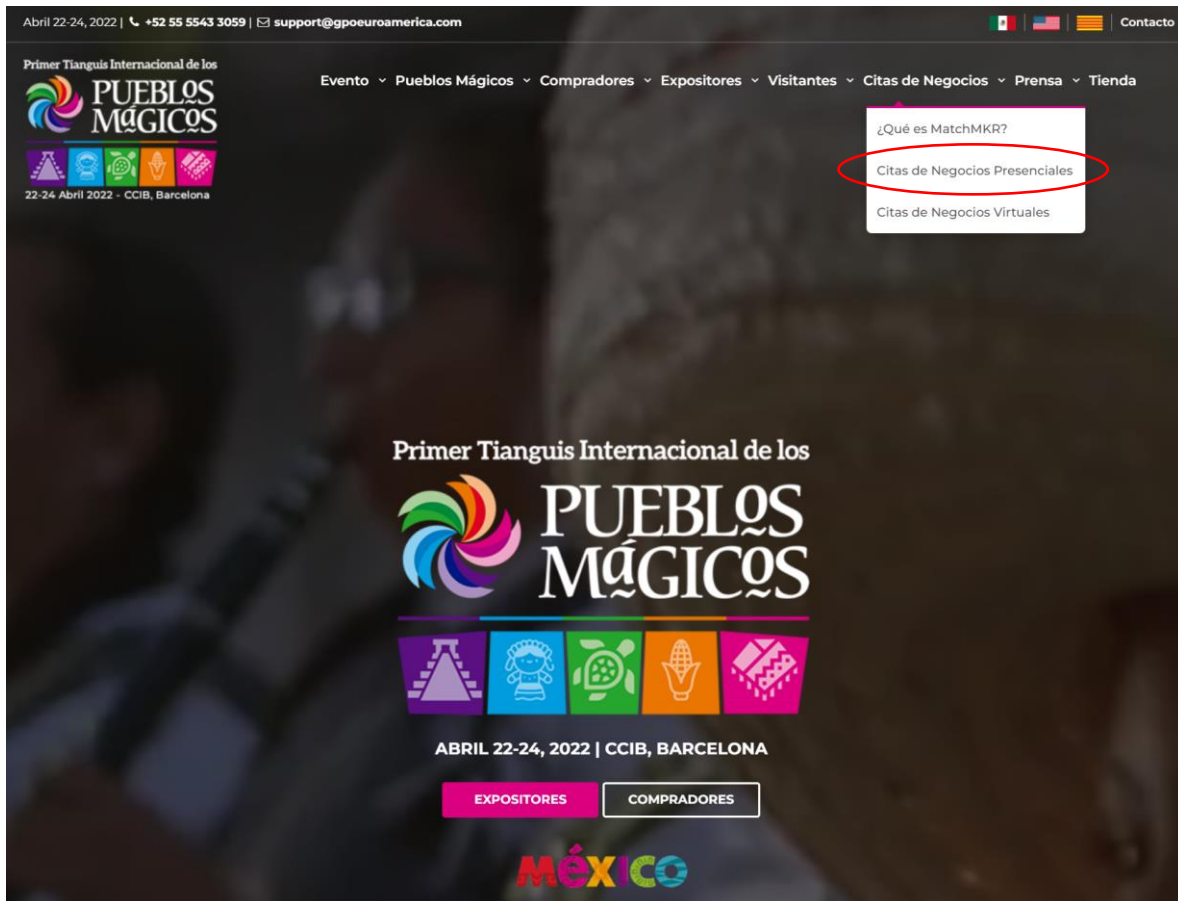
Abril 22-24, 2022 | +52 55 5543 3059 | support@gpoeuroamerica.com

Contacto

Primer Tianguis Internacional de los
PUEBLOS MÁGICOS
22-24 Abril 2022 - CCIB, Barcelona

Evento Pueblos Mágicos Compradores Expositores Visitantes Citas de Negocios Prensa Tienda

¿Qué es MatchMKR?
Citas de Negocios Presenciales
Citas de Negocios Virtuales

Primer Tianguis Internacional de los
PUEBLOS MÁGICOS

ABRIL 22-24, 2022 | CCIB, BARCELONA

EXPOSITORES
COMPRADORES

MÉXICO